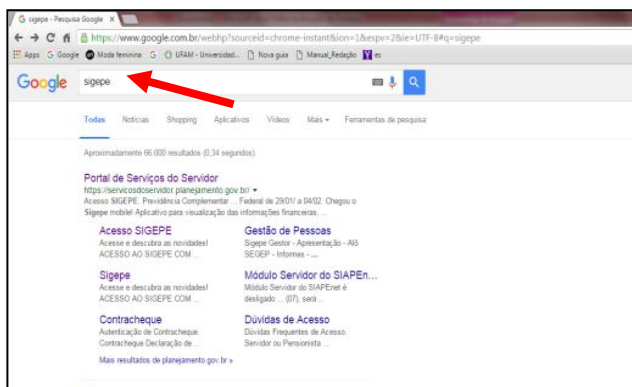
G sigepe - Pesquisa Google ×

https://www.google.com.br/webhp?sourceid=chrome-instant&ion=1&espv=2&ie=UTF-8#q=sigepe

Apps G Google Moda feminina G UFAM - Universidad... Nova guia Manual_Redação es

Google

sigepe

Todas Notícias Shopping Aplicativos Vídeos Mais ▾ Ferramentas de pesquisa

Aproximadamente 66.000 resultados (0,34 segundos)

Portal de Serviços do Servidor
https://servicosdoservidor.planejamento.gov.br/ ▾
Acesso SIGEPE. Previdência Complementar ... Federal de 29/01/ a 04/02. Chegou o Sigepe mobile! Aplicativo para visualização das informações financeiras, ...

Acesso SIGEPE
Acesse e descubra as novidades! ACESSO AO SIGEPE COM ...

Gestão de Pessoas
Sigepe Gestor - Apresentação - Alô SEGEP - Informes - ...

Sigepe
Acesse e descubra as novidades! ACESSO AO SIGEPE COM ...

Módulo Servidor do SIAPEn...
Módulo Servidor do SIAPEnet é desligado ... (07), será ...

Contracheque
Autenticação de Contracheque. Contracheque Declaração de ...

Dúvidas de Acesso
Dúvidas Frequentes de Acesso. Servidor ou Pensionista ...

Mais resultados de planejamento.gov.br »